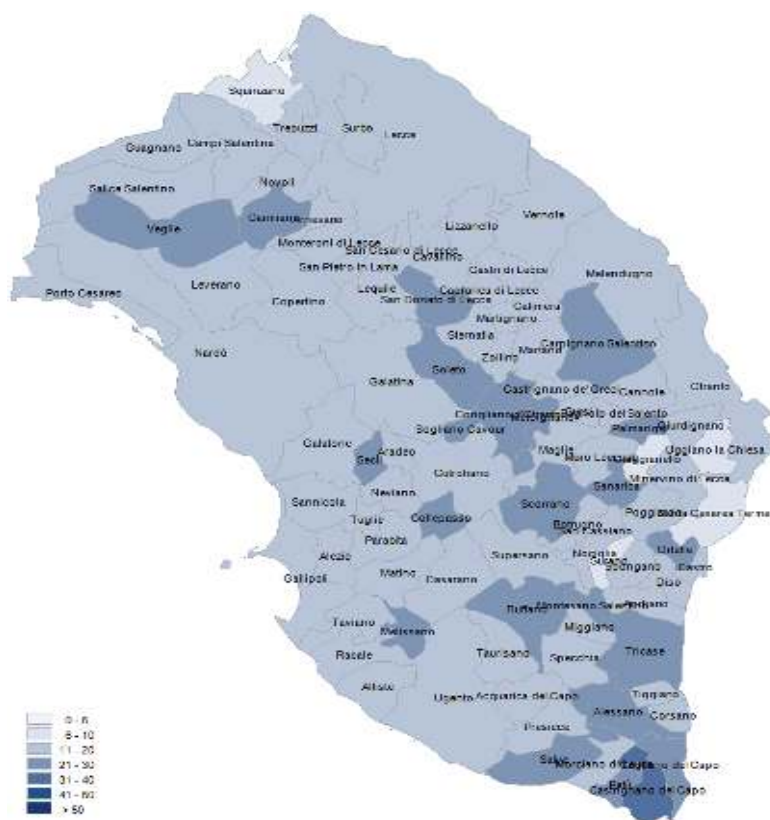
Squinzano
Trepuzzi
Surbo
Lecce
Guagnano
Campi Salentina
Salice Salentino
Novoli
Veglie
Carmiano
Arnesano
Monteroni di Lecce
San Cesario di Lecce
Cavallino
Lizzanello
Vernole
San Pietro in Lama
Lequile
Castri di Lecce
Melendugno
Porto Cesareo
Leverano
Copertino
San Donato di Lecce
Caprarica di Lecce
Calimera
Martignano
Sternatia
Zollino
Martano
Carpignano Salentino
Nardò
Soleto
Galatina
Castrignano de' Greci
Cannole
Otranto
Corigliano d'Otranto
Bagnolo del Salento
Palmariggi
Giurdignano
Sogliano Cavour
Galatone
Aradeo
Seclì
Cutrofiano
Maglie
Muro Leccese
Uggiano la Chiesa
Minervino di Lecce
Sanarica
Neviano
Sannicola
Tuglie
Collepasso
Scorrano
Parabita
Botrugno
Poggiardo
Santa Cesarea Terme
Alezio
Supersano
Nociglia
Surano
Spongano
Ortelle
Gallipoli
Matino
Casarano
Diso
Ruffano
Montesano Salentino
Andrano
Miggiano
Taviano
Melissano
Tricase
Specchia
Racale
Taurisano
Alliste
Ugento
Acquarica del Capo
Tiggiano
Alessano
Corsano
Presicce
Salve
Morciano di Leuca
Gagliano del Capo
Patù
Castrignano del Capo
0 - 5
6 - 10
11 - 20
21 - 30
31 - 40
41 - 50
> 50